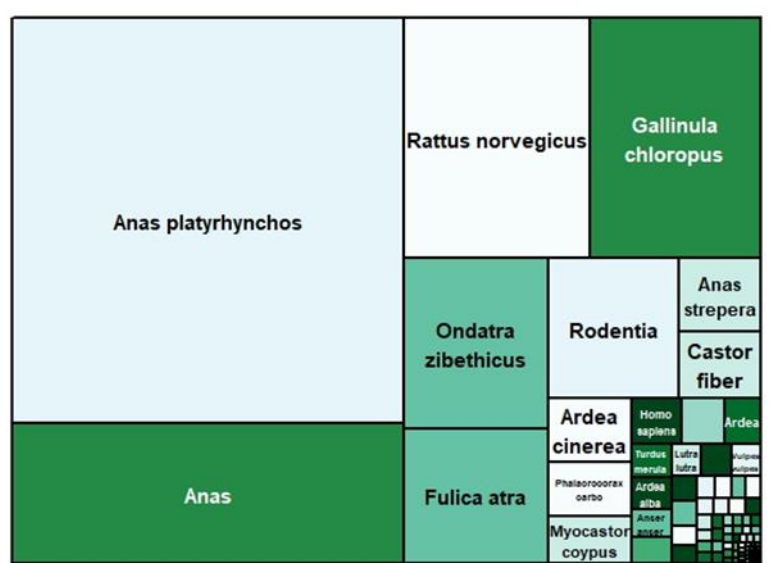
Anas platyrhynchos

Rattus norvegicus

Gallinula chloropus

Anas

Ondatra zibethicus

Rodentia

Anas strepera

Castor fiber

Fulica atra

Ardea cinerea

Homo sapiens

Ardea

Turdus merula

Lutra lutra

Vulpes vulpes

Phalacrocorax carbo

Ardea alba

Myocastor coypus

Anser anser